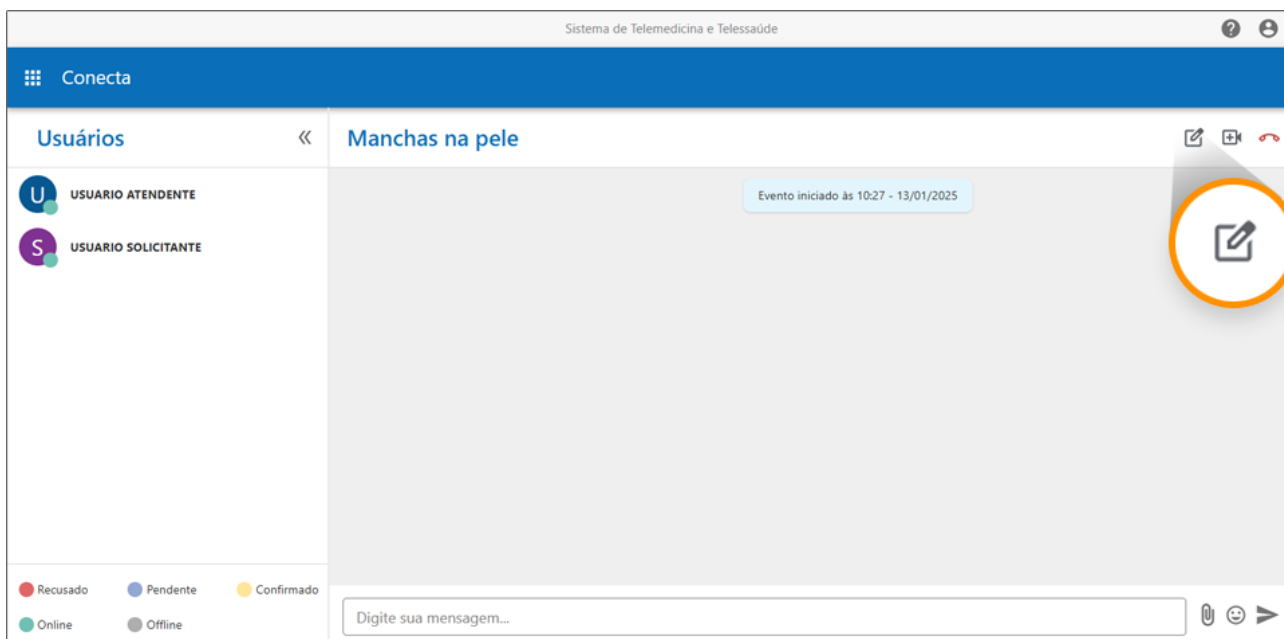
Sistema de Telemedicina e Telessaúde

Conecta

Usuários «

U USUARIO ATENDENTE

S USUARIO SOLICITANTE

Recusado Pendente Confirmado
Online Offline

Manchas na pele

Evento iniciado às 10:27 - 13/01/2025

Digite sua mensagem...